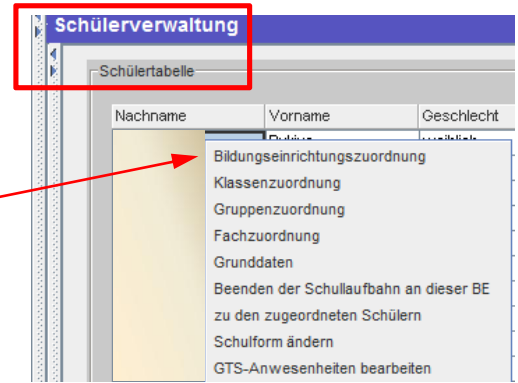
Schülerverwaltung

Schülertabelle

| Nachname | Vorname | Geschlecht |
|---|---|---|
| | Rukiye | weiblich |

Bildungseinrichtungszuordnung
Klassenzuordnung
Gruppenzuordnung
Fachzuordnung
Grunddaten
Beenden der Schullaufbahn an dieser BE
zu den zugeordneten Schülern
Schulform ändern
GTS-Anwesenheiten bearbeiten